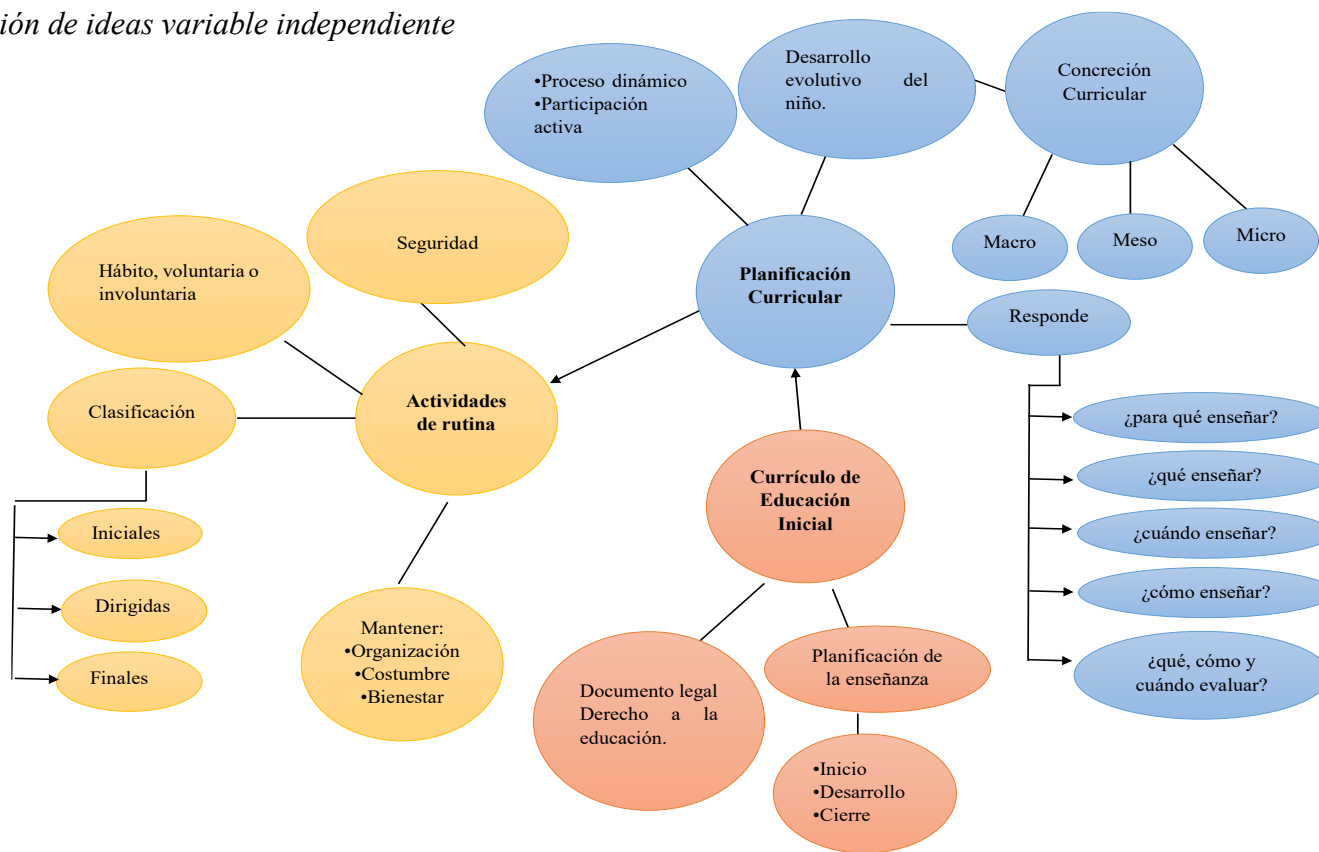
ión de ideas variable independiente

•Proceso dinámico
•Participación activa

Desarrollo evolutivo del niño.

Concreción Curricular

Macro

Meso

Micro

Seguridad

Hábito, voluntaria o involuntaria

Planificación Curricular

Responde

Clasificación

Actividades de rutina

¿para qué enseñar?

¿qué enseñar?

Currículo de Educación Inicial

¿cuándo enseñar?

Iniciales

¿cómo enseñar?

Dirigidas

Mantener:
•Organización
•Costumbre
•Bienestar

Planificación de la enseñanza

¿qué, cómo y cuándo evaluar?

Finales

Documento legal Derecho a la educación.

•Inicio
•Desarrollo
•Cierre